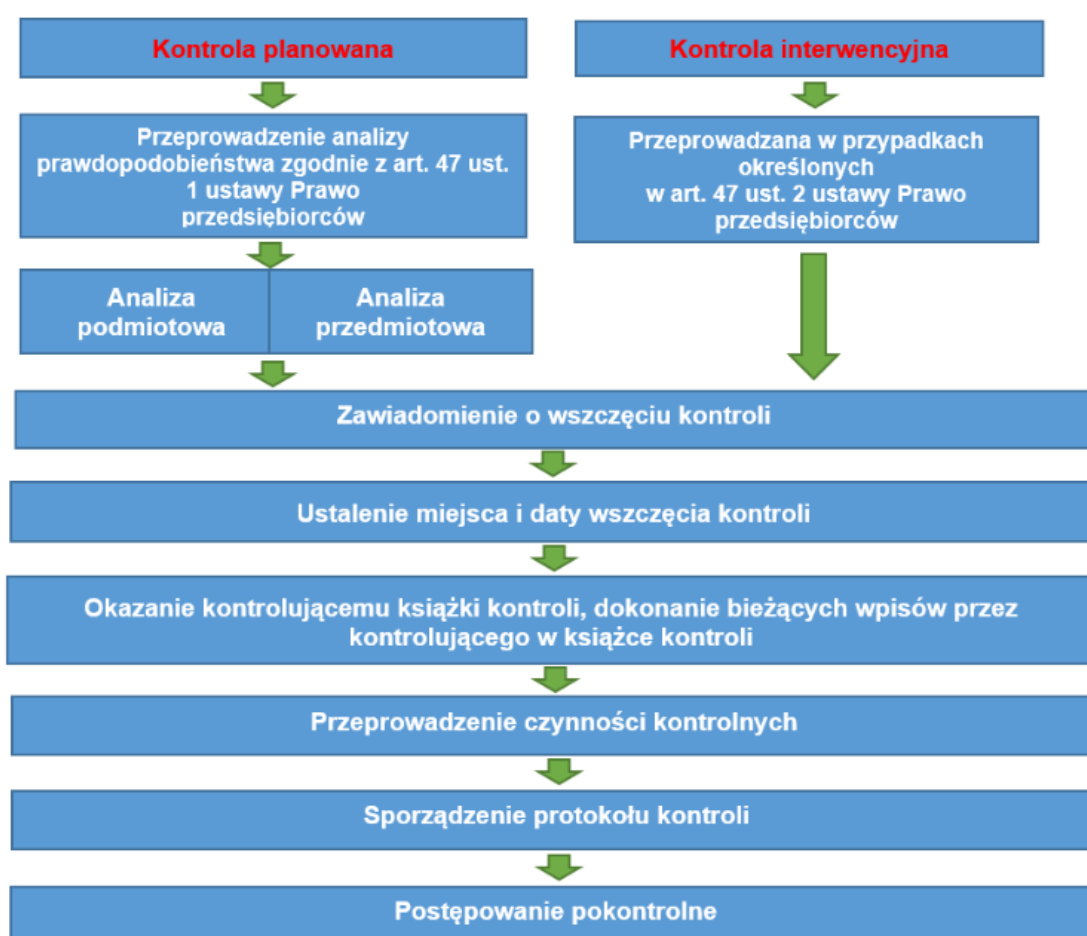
Kontrola planowana

Kontrola interwencyjna

Przeprowadzenie analizy prawdopodobieństwa zgodnie z art. 47 ust. 1 ustawy Prawo przedsiębiorców

Przeprowadzana w przypadkach określonych w art. 47 ust. 2 ustawy Prawo przedsiębiorców

Analiza podmiotowa

Analiza przedmiotowa

Zawiadomienie o wszczęciu kontroli

Ustalenie miejsca i daty wszczęcia kontroli

Okazanie kontrolującemu książki kontroli, dokonanie bieżących wpisów przez kontrolującego w książce kontroli

Przeprowadzenie czynności kontrolnych

Sporządzenie protokołu kontroli

Postępowanie pokontrolne